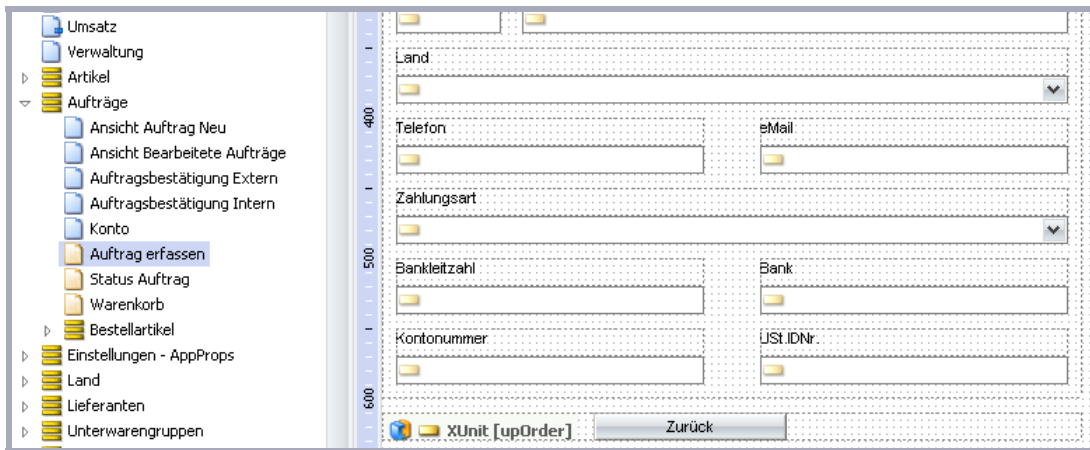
Umsatz
Verwaltung
Artikel
Aufträge
Ansicht Auftrag Neu
Ansicht Bearbeitete Aufträge
Auftragsbestätigung Extern
Auftragsbestätigung Intern
Konto
Auftrag erfassen
Status Auftrag
Warenkorb
Bestellartikel
Einstellungen - AppProps
Land
Lieferanten
Unterwarengruppen

Land
400
Telefon
eMail
Zahlungsart
500
Bankleitzahl
Bank
Kontonummer
USt.IDNr.
600
XUnit [upOrder]
Zurück